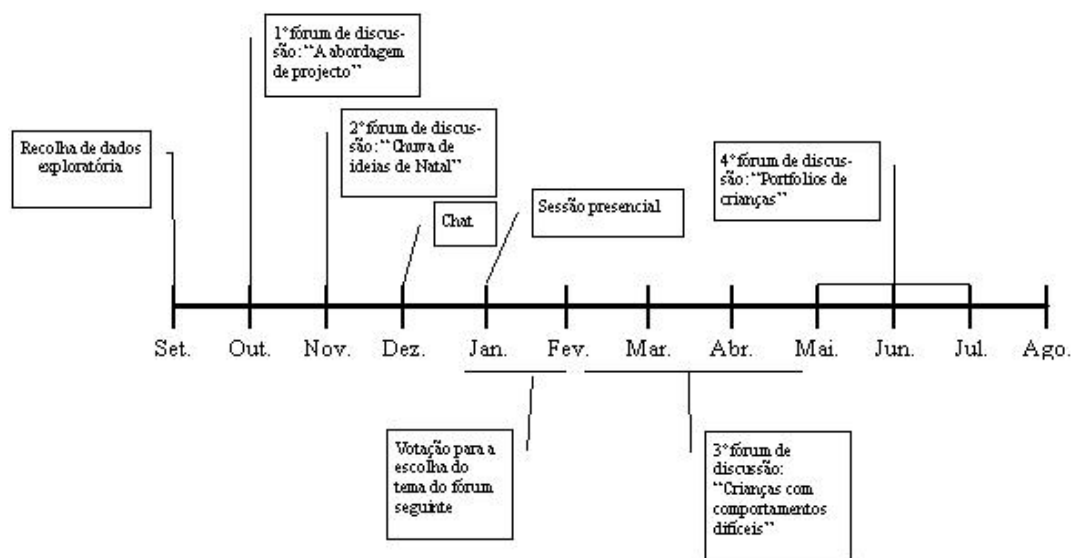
1°fórum de discussão:"A abordagem de projecto"

Recolha de dados exploratória

2°fórum de discussão:"Chuva de ideias de Natal"

Chat

Sessão presencial

4°fórum de discussão:"Portfolios de crianças"

Set. Out. Nov. Dez. Jan. Fev. Mar. Abr. Mai. Jun. Jul. Ago.

Votação para a escolha do tema do fórum seguinte

3°fórum de discussão: "Crianças com comportamentos difíceis"